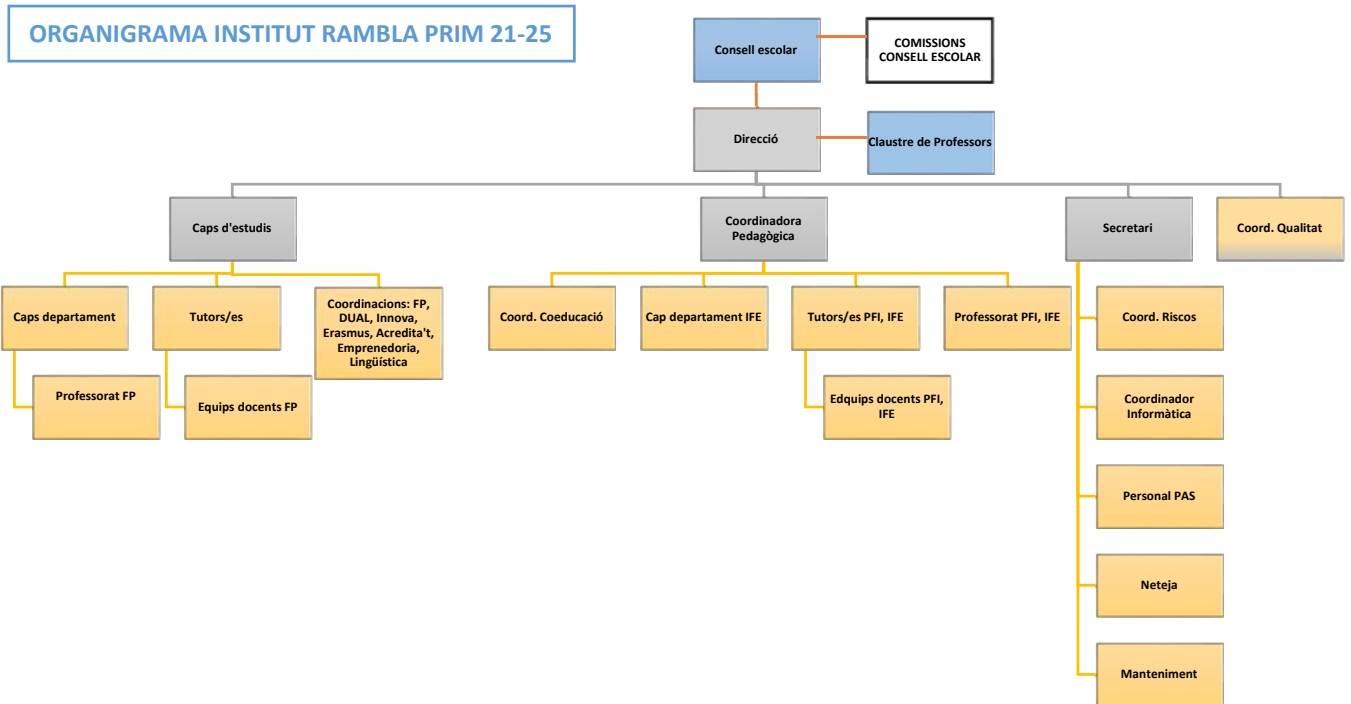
ORGANIGRAMA INSTITUT RAMBLA PRIM 21-25

Consell escolar

COMISSIONS CONSELL ESCOLAR

Direcció

Claustre de Professors

Caps d'estudis

Coordinadora Pedagògica

Secretari

Coord. Qualitat

Caps departament

Tutors/es

Coordinacions: FP, DUAL, Innova, Erasmus, Acredita't, Emprenedoria, Lingüística

Professorat FP

Equips docents FP

Coord. Coeducació

Cap departament IFE

Tutors/es PFI, IFE

Professorat PFI, IFE

Edquips docents PFI, IFE

Coord. Riscos

Coordinador Informàtica

Personal PAS

Neteja

Manteniment